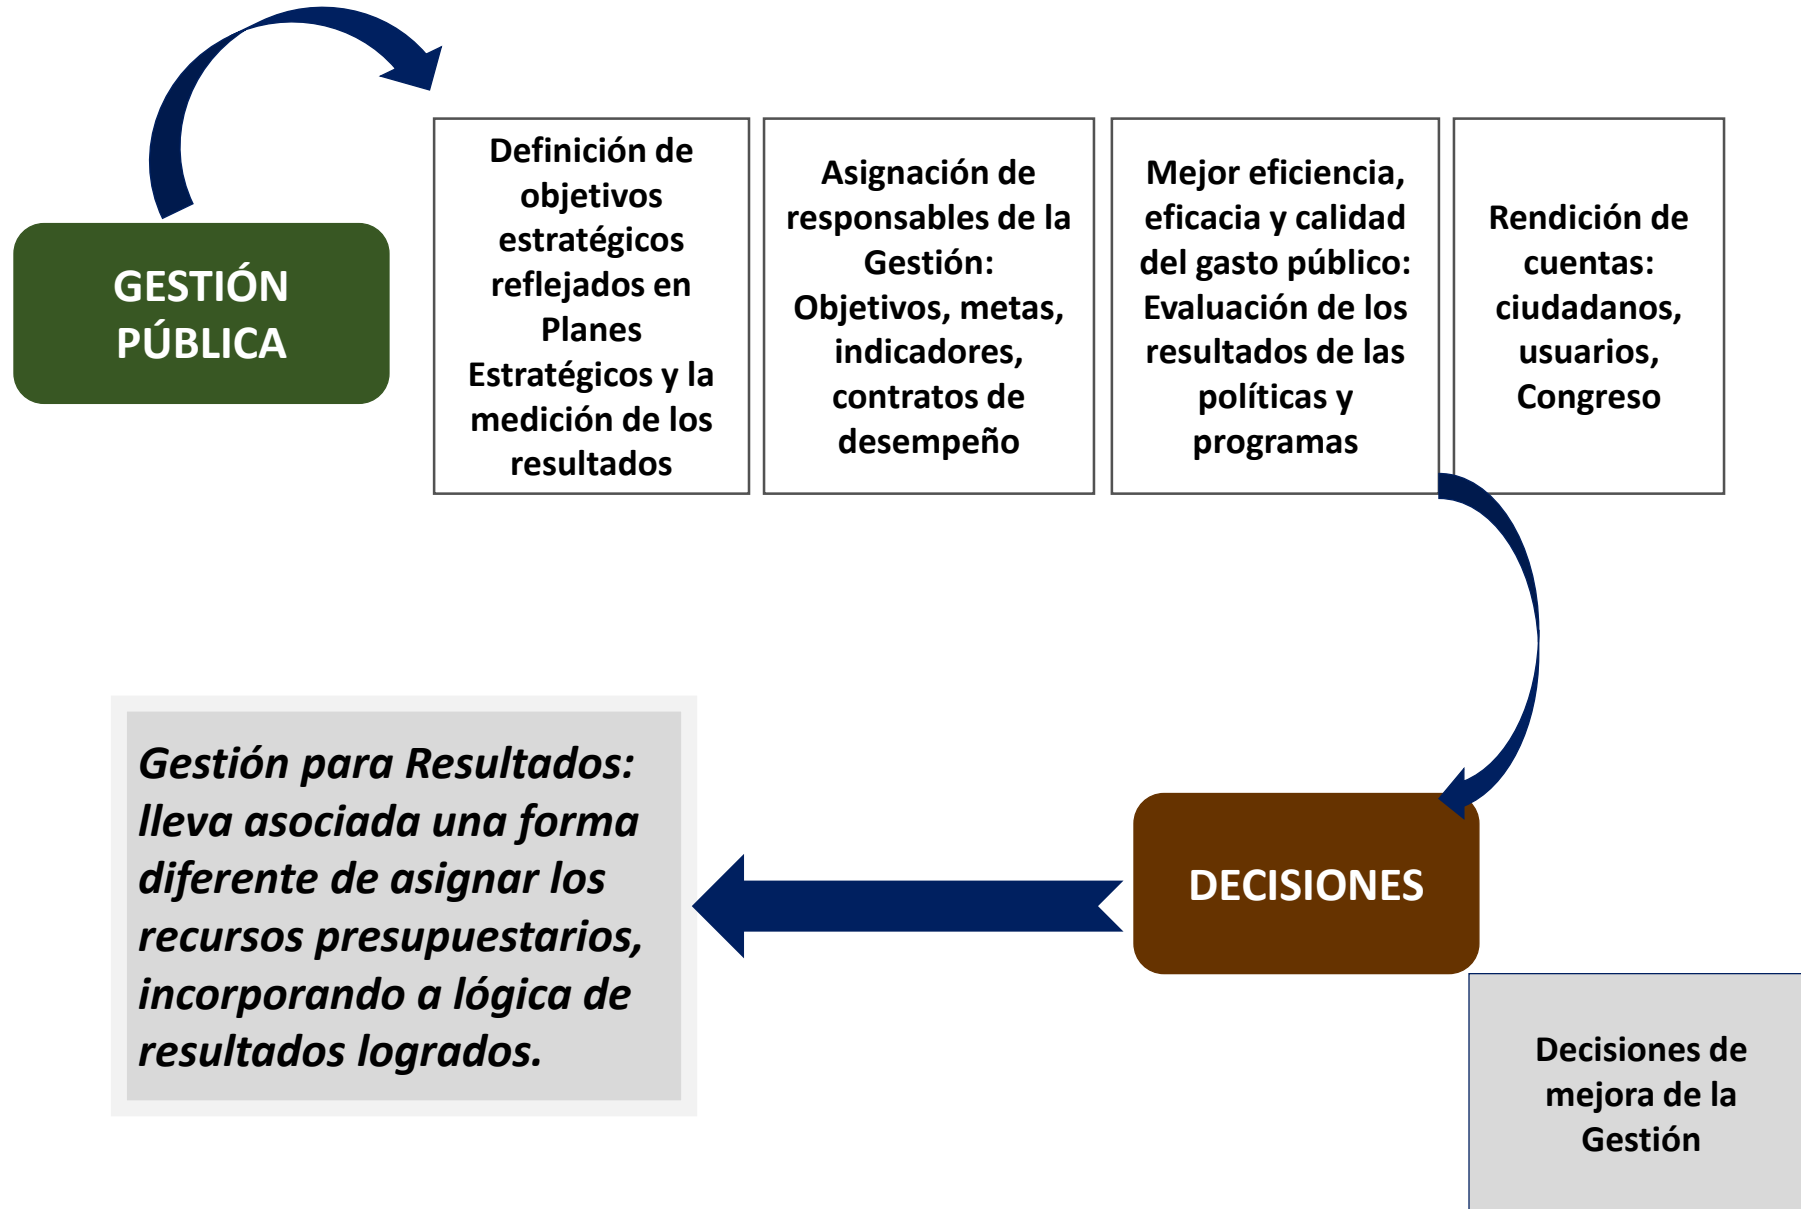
GESTIÓN PÚBLICA

Definición de objetivos estratégicos reflejados en Planes Estratégicos y la medición de los resultados

Asignación de responsables de la Gestión: Objetivos, metas, indicadores, contratos de desempeño

Mejor eficiencia, eficacia y calidad del gasto público: Evaluación de los resultados de las políticas y programas

Rendición de cuentas: ciudadanos, usuarios, Congreso

Gestión para Resultados: lleva asociada una forma diferente de asignar los recursos presupuestarios, incorporando a lógica de resultados logrados.

DECISIONES

Decisiones de mejora de la Gestión